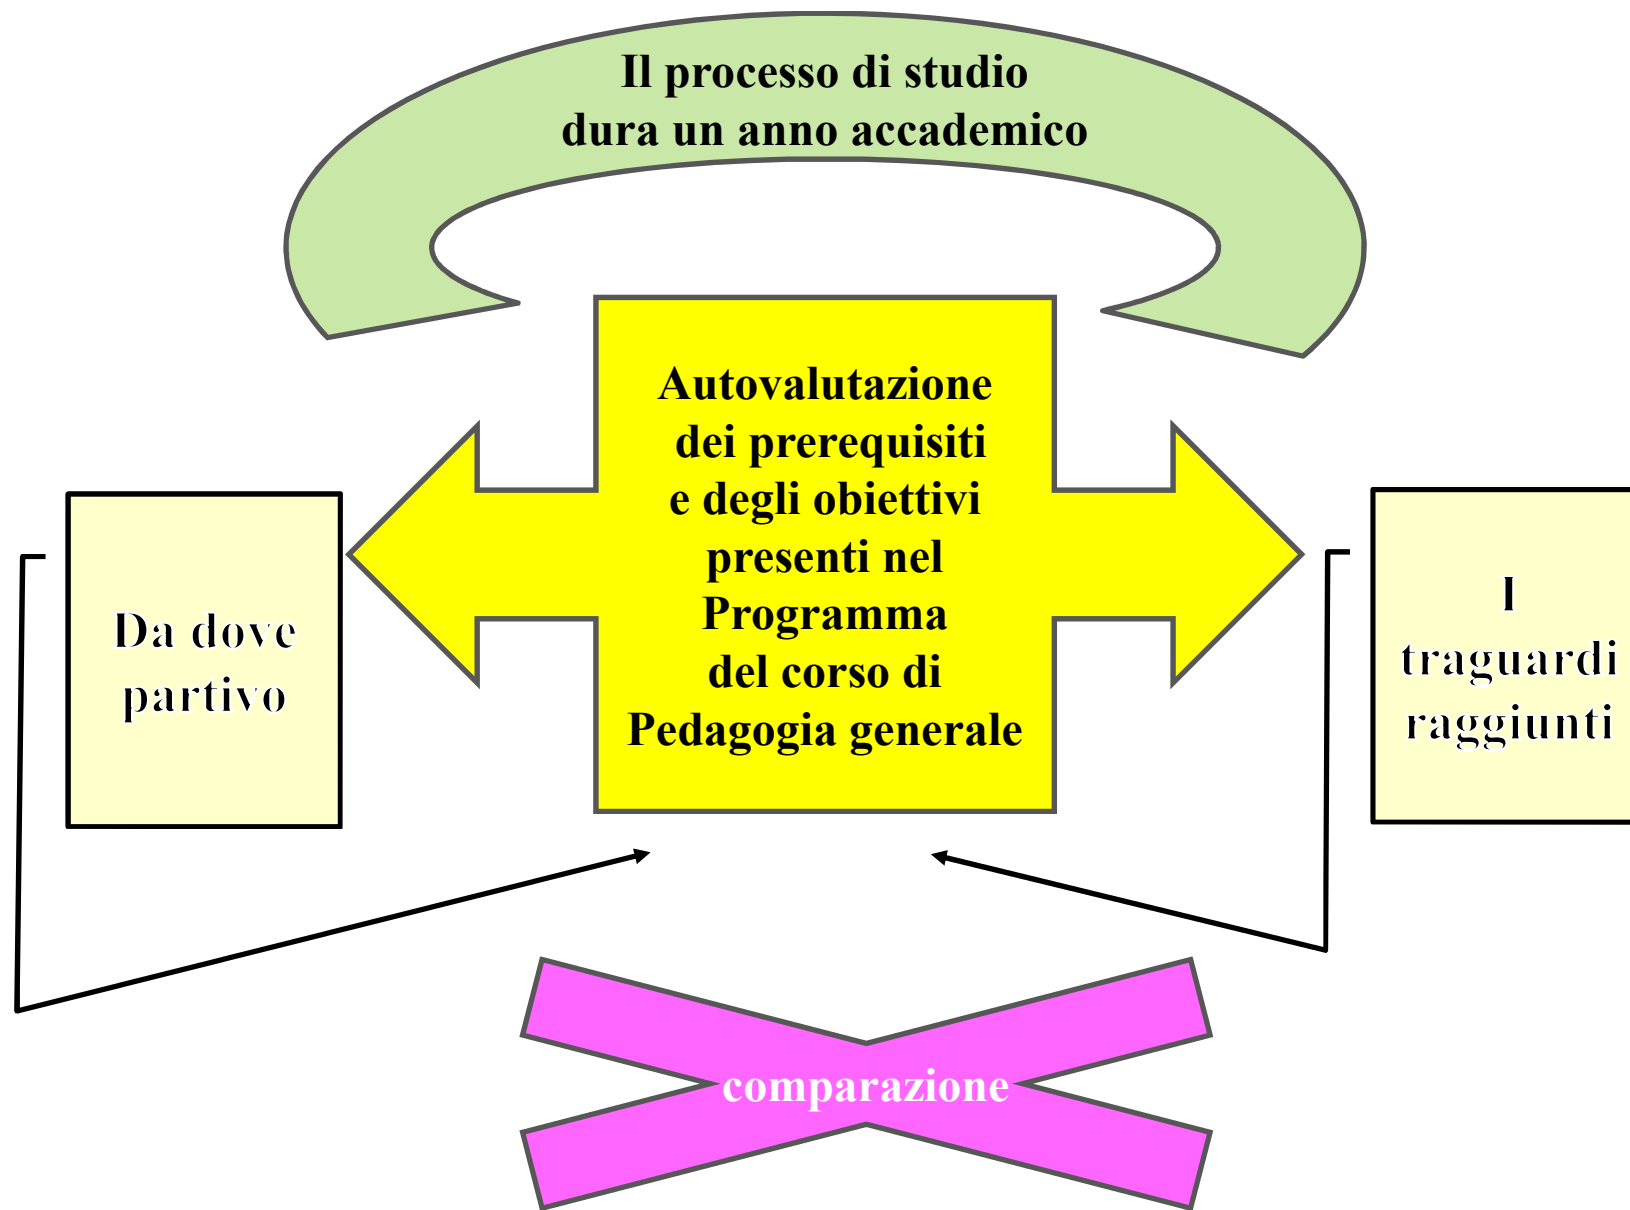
Il processo di studio dura un anno accademico

Autovalutazione dei prerequisiti e degli obiettivi presenti nel Programma del corso di Pedagogia generale

Da dove partivo

I traguardi raggiunti

comparazione